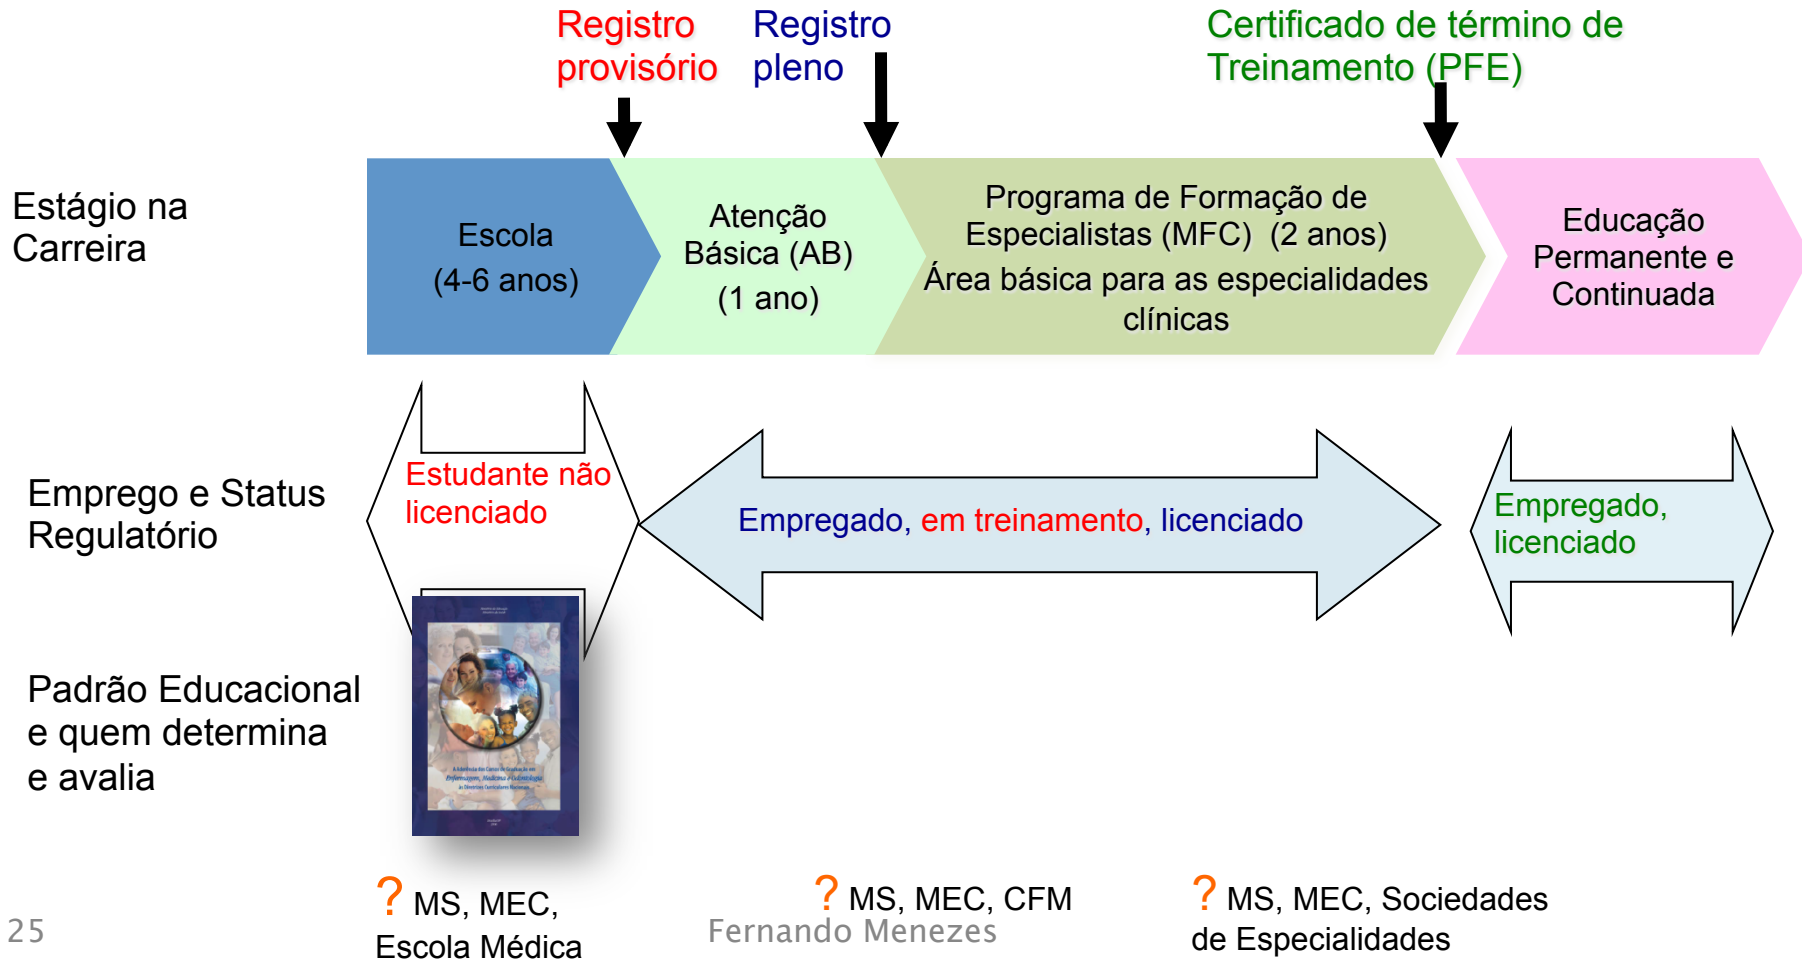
Registro provisório

Registro pleno

Certificado de término de Treinamento (PFE)

Estágio na Carreira

Escola (4-6 anos)

Atenção Básica (AB) (1 ano)

Programa de Formação de Especialistas (MFC) (2 anos) Área básica para as especialidades clínicas

Educação Permanente e Continuada

Emprego e Status Regulatório

Estudante não licenciado

Empregado, em treinamento, licenciado

Empregado, licenciado

Padrão Educacional e quem determina e avalia

? MS, MEC, Escola Médica

? MS, MEC, CFM

? MS, MEC, Sociedades de Especialidades

25

Fernando Menezes